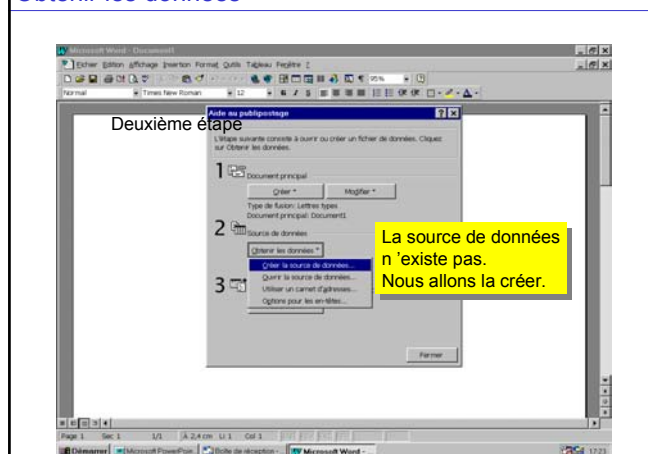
Obtenir les données

Microsoft Word - Document1

Fichier Edition Affichage Insertion Format Outils Tableau Fenêtre ?

Normal | Times New Roman | 12 | 95%

Aide au publipostage

Deuxième étape

L'étape suivante consiste à ouvrir ou créer un fichier de données. Cliquez sur Obtenir les données.

1 Document principal

Créer * | Modifier *

Type de fusion: Lettres types
Document principal: Document1

2 Source de données

Obtenir les données *

Créer la source de données...
Ouvrir la source de données...
Utiliser un carnet d'adresses...
Options pour les en-têtes...

3

La source de données n 'existe pas.
Nous allons la créer.

Fermer

Page 1 Sec 1 1/1 À 2,4 cm Li 1 Col 1

Démarrer | Microsoft PowerPoint | Boîte de réception | Microsoft Word - | 17:23